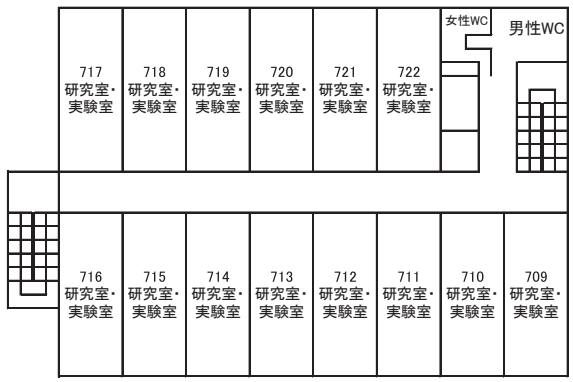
717
研究室・
実験室

718
研究室・
実験室

719
研究室・
実験室

720
研究室・
実験室

721
研究室・
実験室

722
研究室・
実験室

女性WC

男性WC

716
研究室・
実験室

715
研究室・
実験室

714
研究室・
実験室

713
研究室・
実験室

712
研究室・
実験室

711
研究室・
実験室

710
研究室・
実験室

709
研究室・
実験室